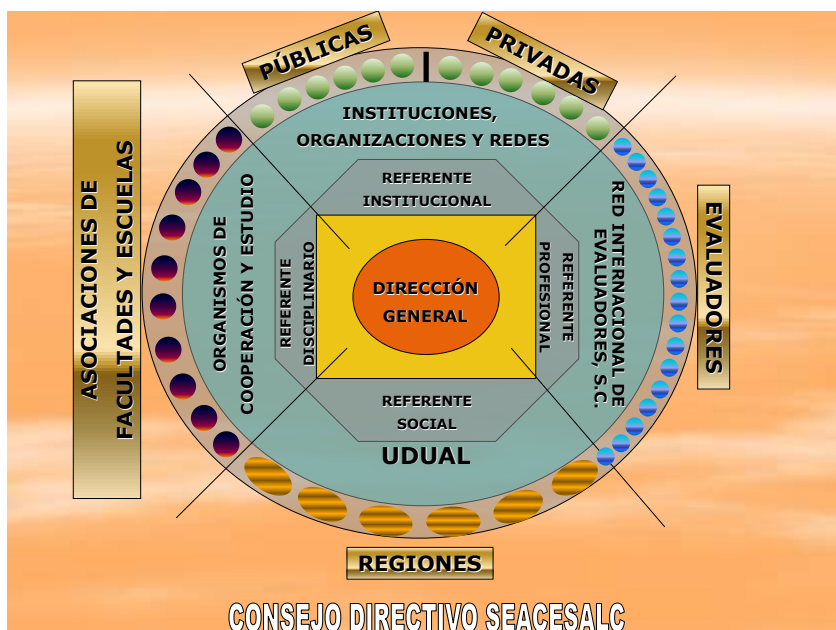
PÚBLICAS

PRIVADAS

ASOCIACIONES DE FACULTADES Y ESCUELAS

INSTITUCIONES, ORGANIZACIONES Y REDES

ORGANISMOS DE COOPERACIÓN Y ESTUDIO

REFERENTE INSTITUCIONAL

REFERENTE DISCIPLINARIO

DIRECCIÓN GENERAL

REFERENTE PROFESIONAL

REFERENTE SOCIAL

RED INTERNACIONAL DE EVALUADORES, S.C.

EVALUADORES

UDUAL

REGIONES

CONSEJO DIRECTIVO SEACESALC